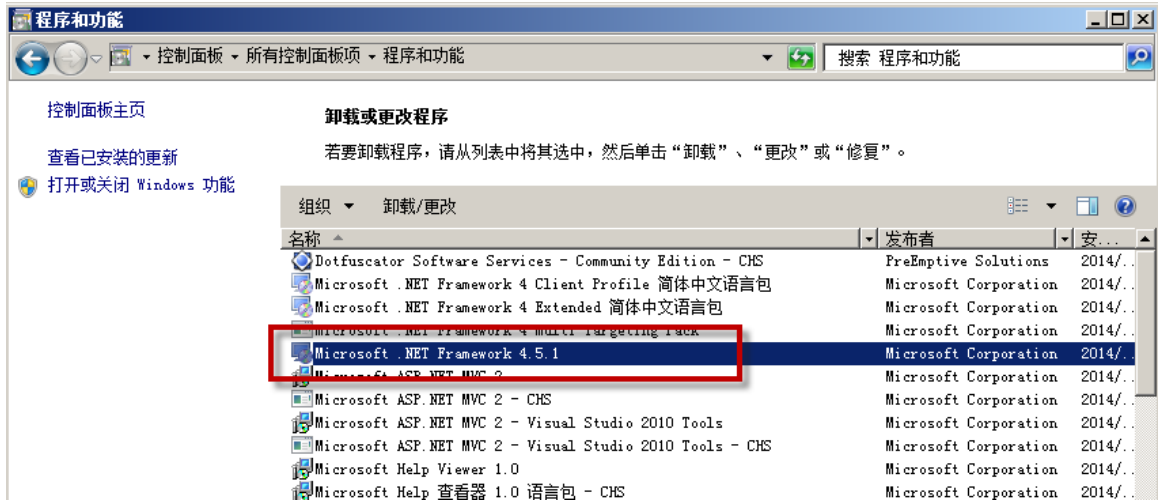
程序和功能

控制面板 ▸ 所有控制面板项 ▸ 程序和功能

搜索 程序和功能

控制面板主页

查看已安装的更新

打开或关闭 Windows 功能

卸载或更改程序

若要卸载程序，请从列表中将其选中，然后单击“卸载”、“更改”或“修复”。

组织 ▾ 卸载/更改

| 名称 | 发布者 | 安... |
|---|---|---|
| Dotfuscator Software Services - Community Edition - CHS | PreEmptive Solutions | 2014/.. |
| Microsoft .NET Framework 4 Client Profile 简体中文语言包 | Microsoft Corporation | 2014/.. |
| Microsoft .NET Framework 4 Extended 简体中文语言包 | Microsoft Corporation | 2014/.. |
| Microsoft .NET Framework 4 Multi Targeting Pack | Microsoft Corporation | 2014/.. |
| Microsoft .NET Framework 4.5.1 | Microsoft Corporation | 2014/.. |
| Microsoft ASP.NET MVC 2 | Microsoft Corporation | 2014/.. |
| Microsoft ASP.NET MVC 2 - CHS | Microsoft Corporation | 2014/.. |
| Microsoft ASP.NET MVC 2 - Visual Studio 2010 Tools | Microsoft Corporation | 2014/.. |
| Microsoft ASP.NET MVC 2 - Visual Studio 2010 Tools - CHS | Microsoft Corporation | 2014/.. |
| Microsoft Help Viewer 1.0 | Microsoft Corporation | 2014/.. |
| Microsoft Help 查看器 1.0 语言包 - CHS | Microsoft Corporation | 2014/.. |